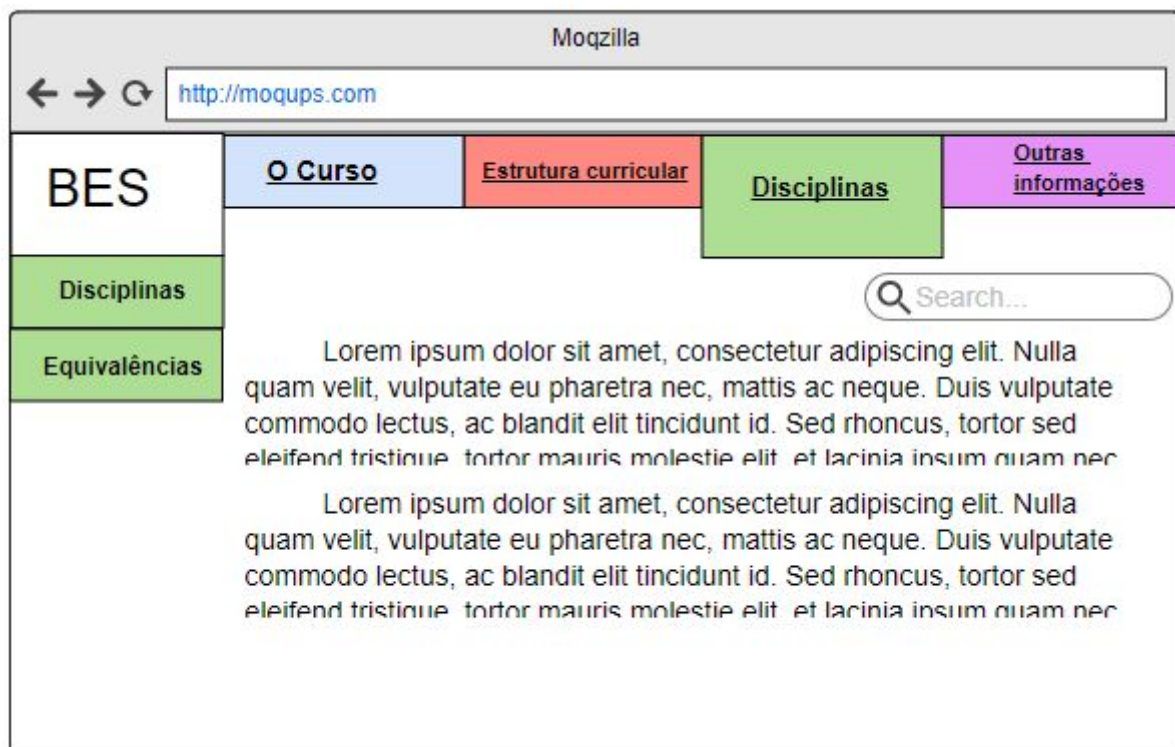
Moqzilla

http://moqups.com

BES

O Curso

Estrutura curricular

Disciplinas

Outras informações

Disciplinas

Equivalências

Search...

Lorem ipsum dolor sit amet, consectetur adipiscing elit. Nulla quam velit, vulputate eu pharetra nec, mattis ac neque. Duis vulputate commodo lectus, ac blandit elit tincidunt id. Sed rhoncus, tortor sed eleifend tristique, tortor mauris molestie elit, et lacinia ipsum quam nec

Lorem ipsum dolor sit amet, consectetur adipiscing elit. Nulla quam velit, vulputate eu pharetra nec, mattis ac neque. Duis vulputate commodo lectus, ac blandit elit tincidunt id. Sed rhoncus, tortor sed eleifend tristique, tortor mauris molestie elit, et lacinia ipsum quam nec